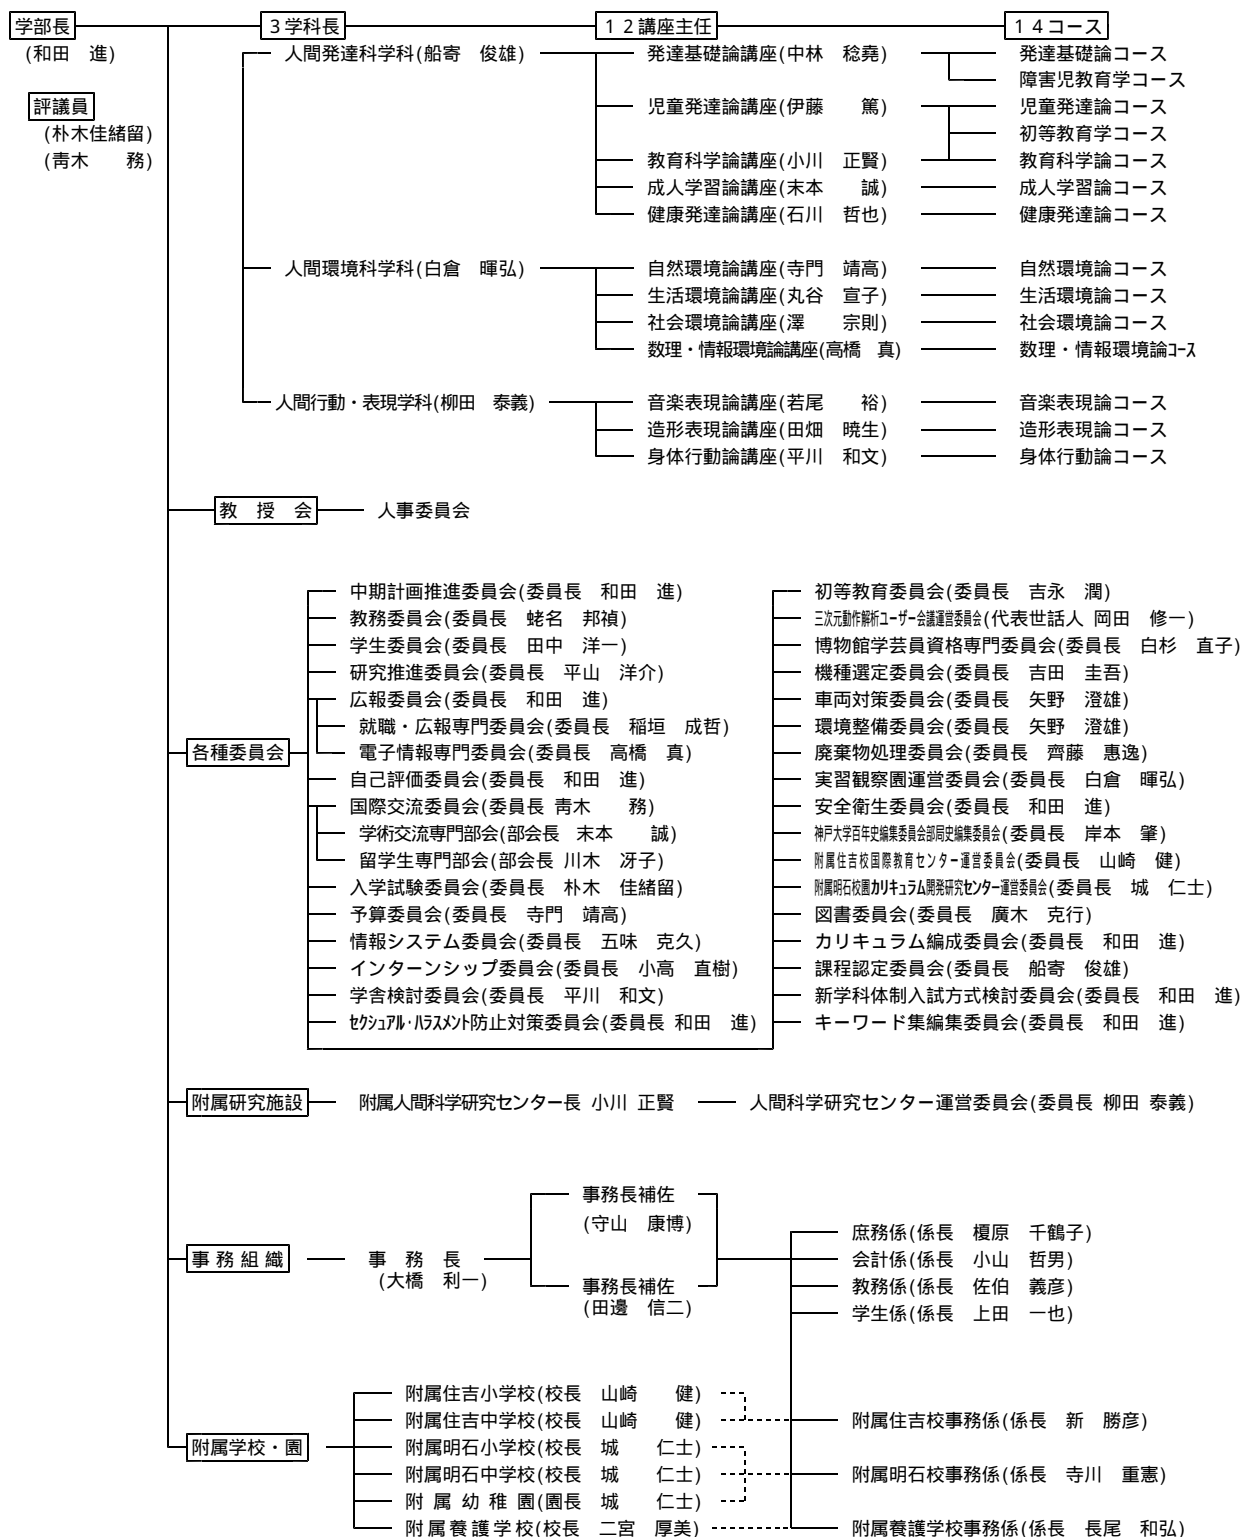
学部長
(和田　進)

評議員
(朴木佳緒留)
(青木　務)

３学科長

１２講座主任

１４コース

人間発達科学科(船寄　俊雄)
発達基礎論講座(中林　稔堯)
発達基礎論コース
障害児教育学コース
児童発達論講座(伊藤　篤)
児童発達論コース
初等教育学コース
教育科学論講座(小川　正賢)
教育科学論コース
成人学習論講座(末本　誠)
成人学習論コース
健康発達論講座(石川　哲也)
健康発達論コース

人間環境科学科(白倉　暉弘)
自然環境論講座(寺門　靖高)
自然環境論コース
生活環境論講座(丸谷　宣子)
生活環境論コース
社会環境論講座(澤　宗則)
社会環境論コース
数理・情報環境論講座(高橋　真)
数理・情報環境論コース

人間行動・表現学科(柳田　泰義)
音楽表現論講座(若尾　裕)
音楽表現論コース
造形表現論講座(田畑　暁生)
造形表現論コース
身体行動論講座(平川　和文)
身体行動論コース

教授会
人事委員会

各種委員会
中期計画推進委員会(委員長　和田　進)
教務委員会(委員長　蛯名　邦禎)
学生委員会(委員長　田中　洋一)
研究推進委員会(委員長　平山　洋介)
広報委員会(委員長　和田　進)
就職・広報専門委員会(委員長　稲垣　成哲)
電子情報専門委員会(委員長　高橋　真)
自己評価委員会(委員長　和田　進)
国際交流委員会(委員長 青木　務)
学術交流専門部会(部会長　末本　誠)
留学生専門部会(部会長 川木　冴子)
入学試験委員会(委員長　朴木　佳緒留)
予算委員会(委員長　寺門　靖高)
情報システム委員会(委員長　五味　克久)
インターンシップ委員会(委員長　小高　直樹)
学舎検討委員会(委員長　平川　和文)
セクシュアル･ハラスメント防止対策委員会(委員長 和田　進)

初等教育委員会(委員長　吉永　潤)
三次元動作解析ユーザー会議運営委員会(代表世話人 岡田　修一)
博物館学芸員資格専門委員会(委員長　白杉　直子)
機種選定委員会(委員長　吉田　圭吾)
車両対策委員会(委員長　矢野　澄雄)
環境整備委員会(委員長　矢野　澄雄)
廃棄物処理委員会(委員長　齊藤　惠逸)
実習観察園運営委員会(委員長　白倉　暉弘)
安全衛生委員会(委員長　和田　進)
神戸大学百年史編集委員会部局史編集委員会(委員長　岸本　肇)
附属住吉校国際教育センター運営委員会(委員長　山崎　健)
附属明石校園カリキュラム開発研究センター運営委員会(委員長　城　仁士)
図書委員会(委員長　廣木　克行)
カリキュラム編成委員会(委員長　和田　進)
課程認定委員会(委員長　船寄　俊雄)
新学科体制入試方式検討委員会(委員長　和田　進)
キーワード集編集委員会(委員長　和田　進)

附属研究施設
附属人間科学研究センター長 小川 正賢
人間科学研究センター運営委員会(委員長 柳田 泰義)

事務組織
事務長
(大橋　利一)
事務長補佐
(守山　康博)
事務長補佐
(田邊　信二)
庶務係(係長　榎原　千鶴子)
会計係(係長　小山　哲男)
教務係(係長　佐伯　義彦)
学生係(係長　上田　一也)

附属学校・園
附属住吉小学校(校長　山崎　健)
附属住吉中学校(校長　山崎　健)
附属明石小学校(校長　城　仁士)
附属明石中学校(校長　城　仁士)
附属幼稚園(園長　城　仁士)
附属養護学校(校長　二宮　厚美)
附属住吉校事務係(係長　新　勝彦)
附属明石校事務係(係長　寺川　重憲)
附属養護学校事務係(係長　長尾　和弘)